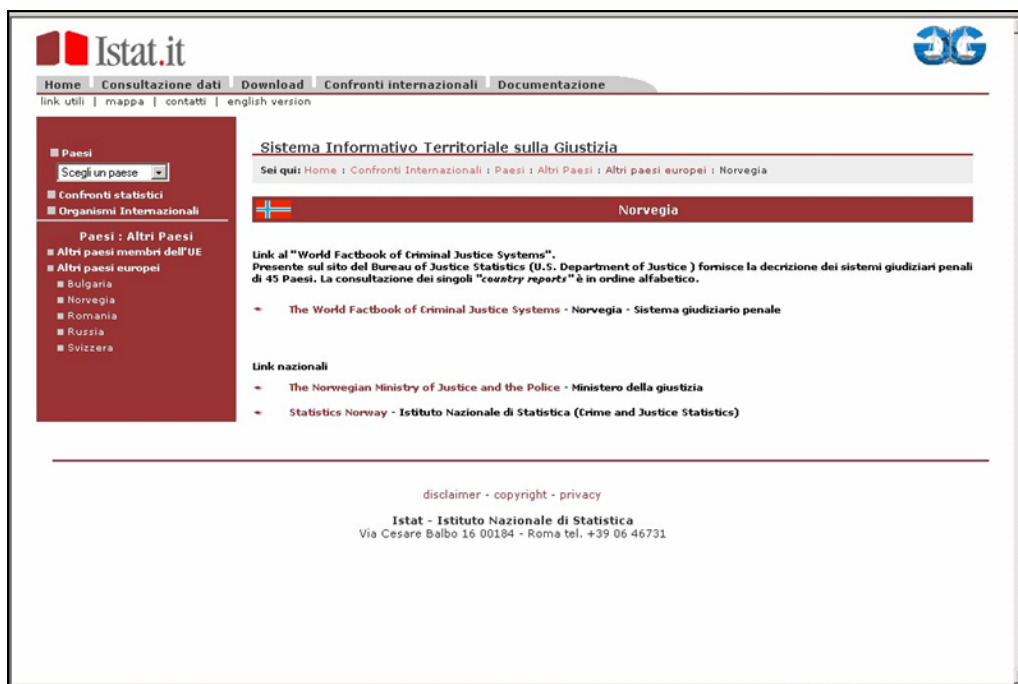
Istat.it

Home | Consultazione dati | Download | Confronti internazionali | Documentazione

link utili | mappa | contatti | english version

Paesi
Scegli un paese
Confronti statistici
Organismi Internazionali

Paesi : Altri Paesi
Altri paesi membri dell'UE
Altri paesi europei
Bulgaria
Norvegia
Romania
Russia
Svizzera

Sistema Informativo Territoriale sulla Giustizia

Sei qui: Home : Confronti Internazionali : Paesi : Altri Paesi : Altri paesi europei : Norvegia

Norvegia

Link al "World Factbook of Criminal Justice Systems".
Presente sul sito del Bureau of Justice Statistics (U.S. Department of Justice ) fornisce la decrizione dei sistemi giudiziari penali di 45 Paesi. La consultazione dei singoli "country reports" è in ordine alfabetico.

The World Factbook of Criminal Justice Systems - Norvegia - Sistema giudiziario penale

Link nazionali

The Norwegian Ministry of Justice and the Police - Ministero della giustizia

Statistics Norway - Istituto Nazionale di Statistica (Crime and Justice Statistics)

disclaimer - copyright - privacy

Istat - Istituto Nazionale di Statistica
Via Cesare Balbo 16 00184 - Roma tel. +39 06 46731